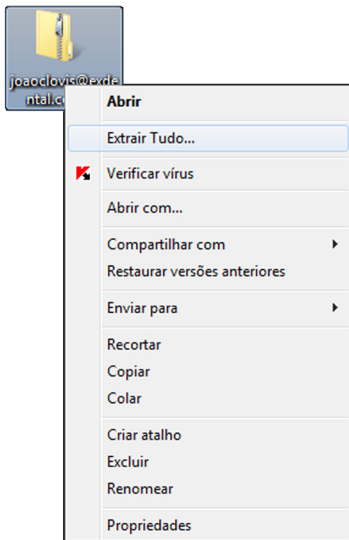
joaoclovis@exdental.c

Abrir

Extrair Tudo...

Verificar vírus

Abrir com...

Compartilhar com

Restaurar versões anteriores

Enviar para

Recortar

Copiar

Colar

Criar atalho

Excluir

Renomear

Propriedades